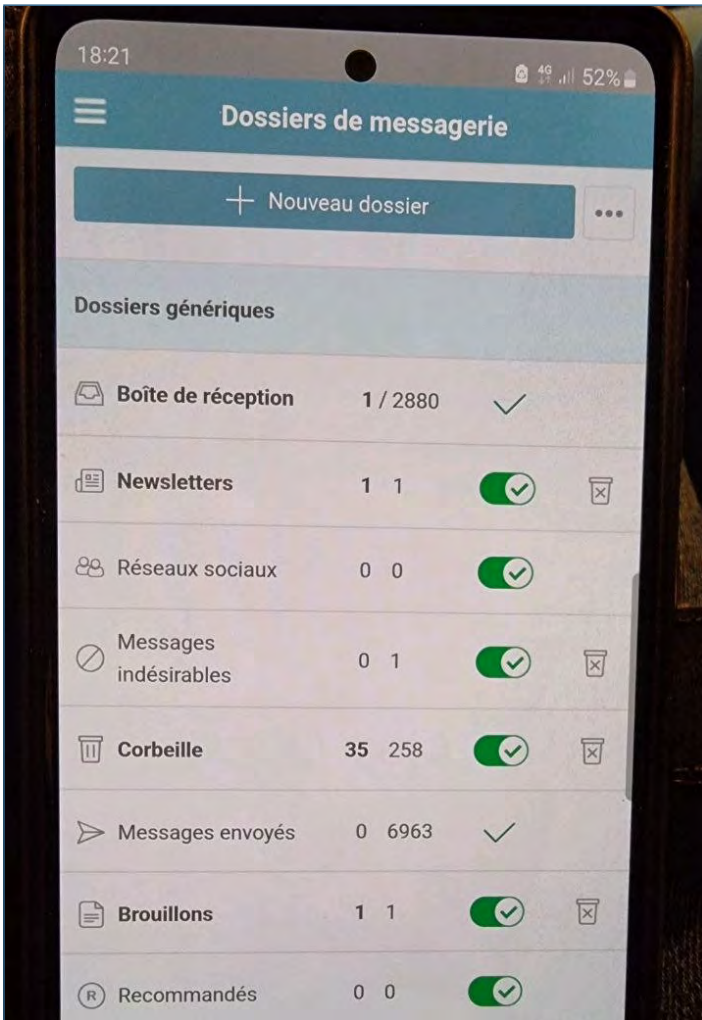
18:21

4G 52%

Dossiers de messagerie

Nouveau dossier

Dossiers génériques

Boîte de réception 1 / 2880

Newsletters 1 1

Réseaux sociaux 0 0

Messages indésirables 0 1

Corbeille 35 258

Messages envoyés 0 6963

Brouillons 1 1

Recommandés 0 0